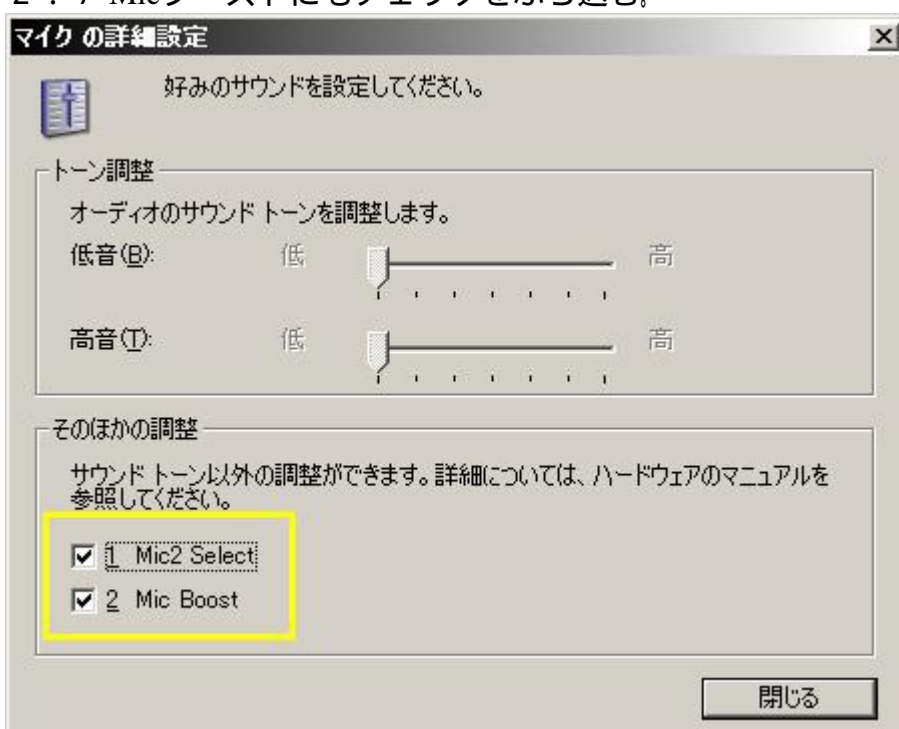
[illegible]

マイク の詳細設定

好みのサウンドを設定してください。

トーン調整

オーディオのサウンド トーンを調整します。

低音(B): 低 高

高音(T): 低 高

そのほかの調整

サウンド トーン以外の調整ができます。詳細については、ハードウェアのマニュアルを参照してください。

☑ 1 Mic2 Select

☑ 2 Mic Boost

閉じる